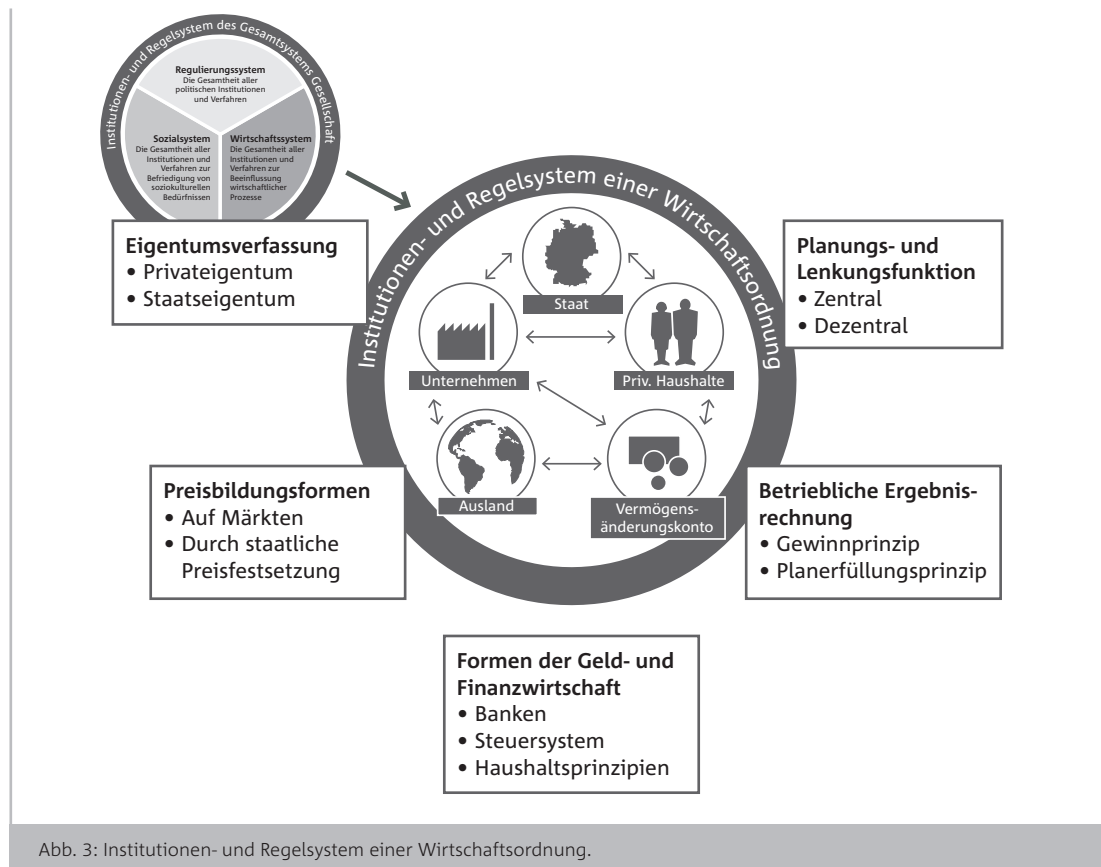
Institutionen- und Regelsystem des Gesamtsystems Gesellschaft

Regulierungssystem
Die Gesamtheit aller politischen Institutionen und Verfahren

Sozialsystem
Die Gesamtheit aller Institutionen und Verfahren zur Befriedigung von soziokulturellen Bedürfnissen

Wirtschaftssystem
Die Gesamtheit aller Institutionen und Verfahren zur Beeinflussung wirtschaftlicher Prozesse

Institutionen- und Regelsystem einer Wirtschaftsordnung

Staat
Unternehmen
Priv. Haushalte
Ausland
Vermögensänderungskonto

Eigentumsverfassung
• Privateigentum
• Staatseigentum

Planungs- und Lenkungsfunktion
• Zentral
• Dezentral

Preisbildungsformen
• Auf Märkten
• Durch staatliche Preisfestsetzung

Betriebliche Ergebnisrechnung
• Gewinnprinzip
• Planerfüllungsprinzip

Formen der Geld- und Finanzwirtschaft
• Banken
• Steuersystem
• Haushaltsprinzipien

Abb. 3: Institutionen- und Regelsystem einer Wirtschaftsordnung.